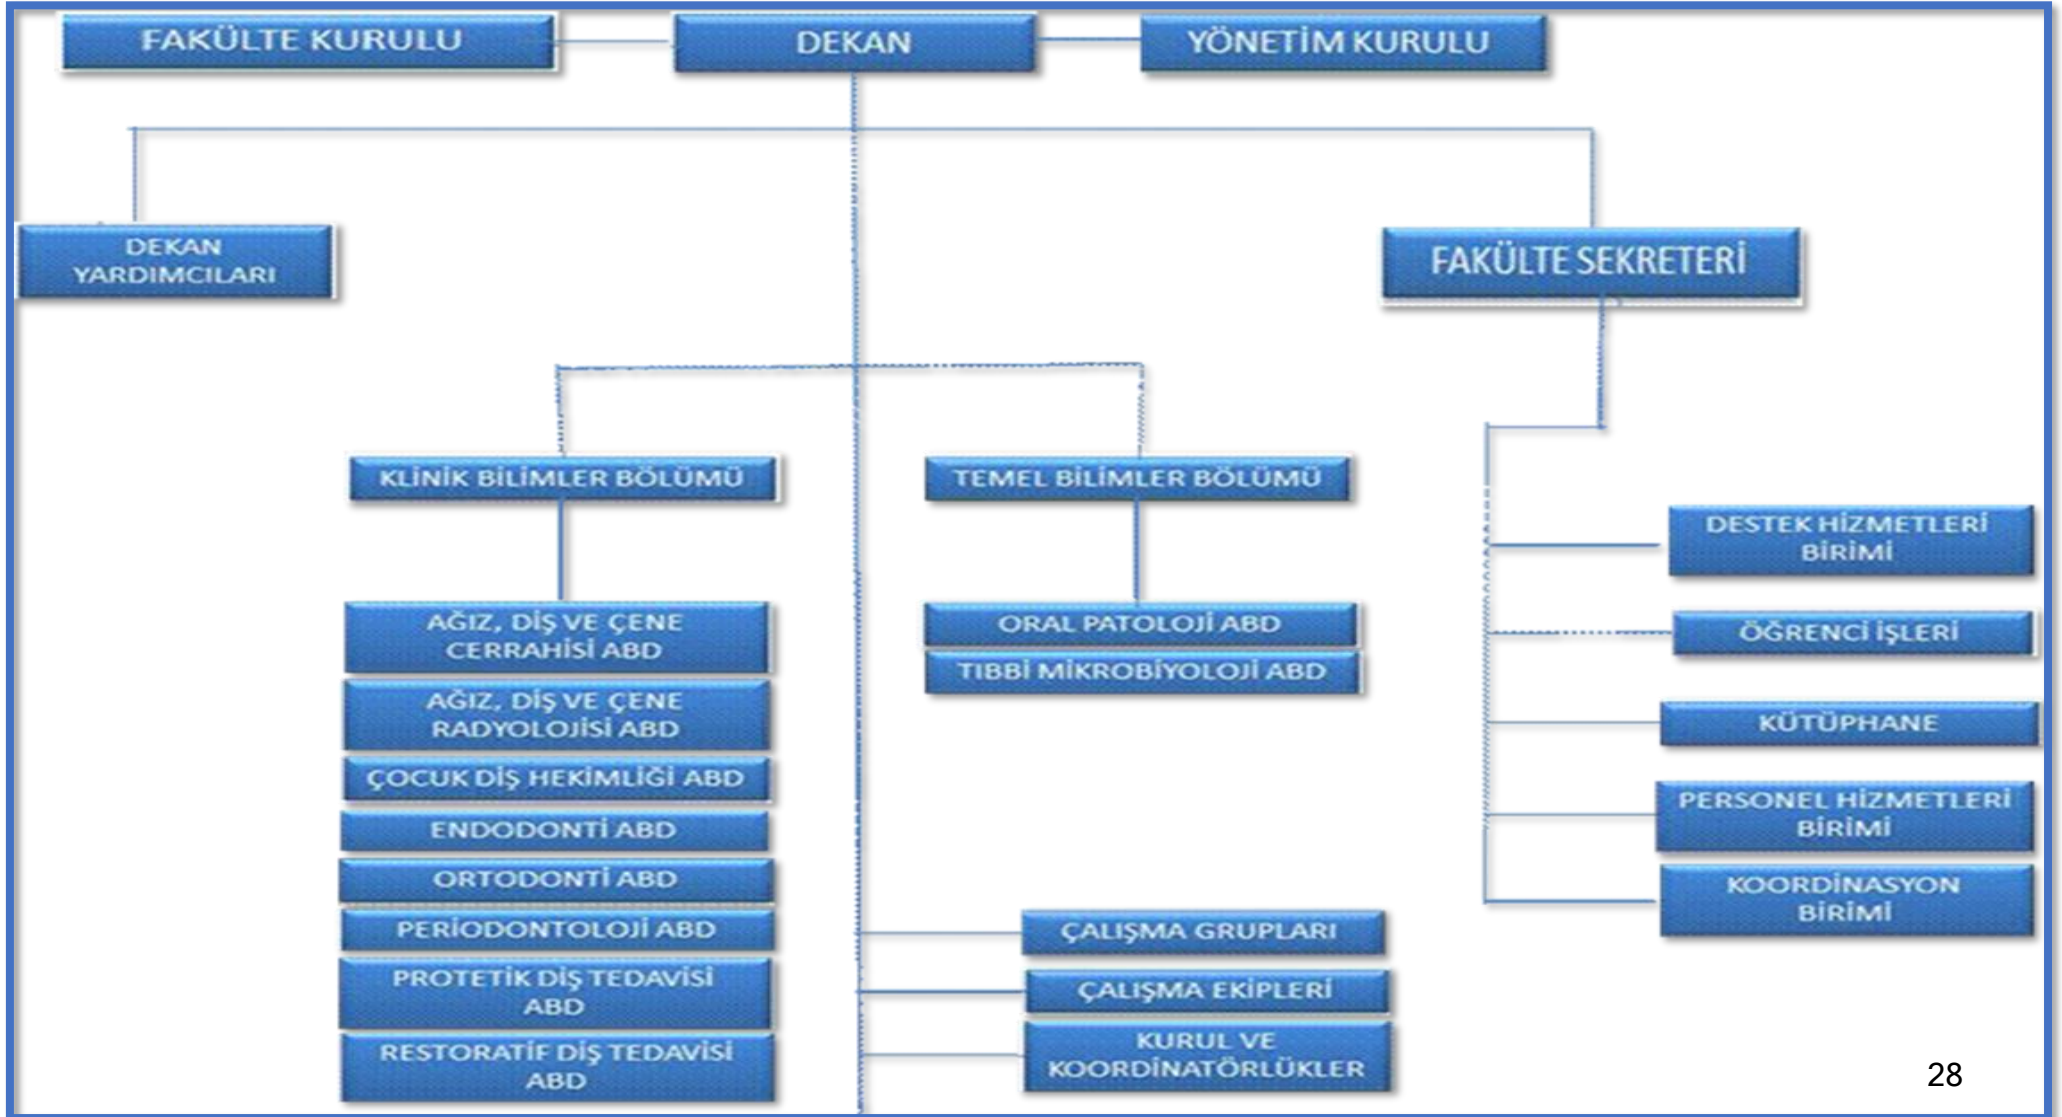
FAKÜLTE KURULU

DEKAN

YÖNETİM KURULU

DEKAN YARDIMCILARI

FAKÜLTE SEKRETERİ

KLİNİK BİLİMLER BÖLÜMÜ

TEMEL BİLİMLER BÖLÜMÜ

AĞIZ, DİŞ VE ÇENE CERRAHİSİ ABD

AĞIZ, DİŞ VE ÇENE RADYOLOJİSİ ABD

ÇOCUK DİŞ HEKİMLİĞİ ABD

ENDODONTİ ABD

ORTODONTİ ABD

PERİODONTOLOJİ ABD

PROTETİK DİŞ TEDAVİSİ ABD

RESTORATİF DİŞ TEDAVİSİ ABD

ORAL PATOLOJİ ABD

TIBBİ MİKROBİYOLOJİ ABD

ÇALIŞMA GRUPLARI

ÇALIŞMA EKİPLERİ

KURUL VE KOORDİNATÖRLÜKLER

DESTEK HİZMETLERİ BİRİMİ

ÖĞRENCİ İŞLERİ

KÜTÜPHANE

PERSONEL HİZMETLERİ BİRİMİ

KOORDİNASYON BİRİMİ

28